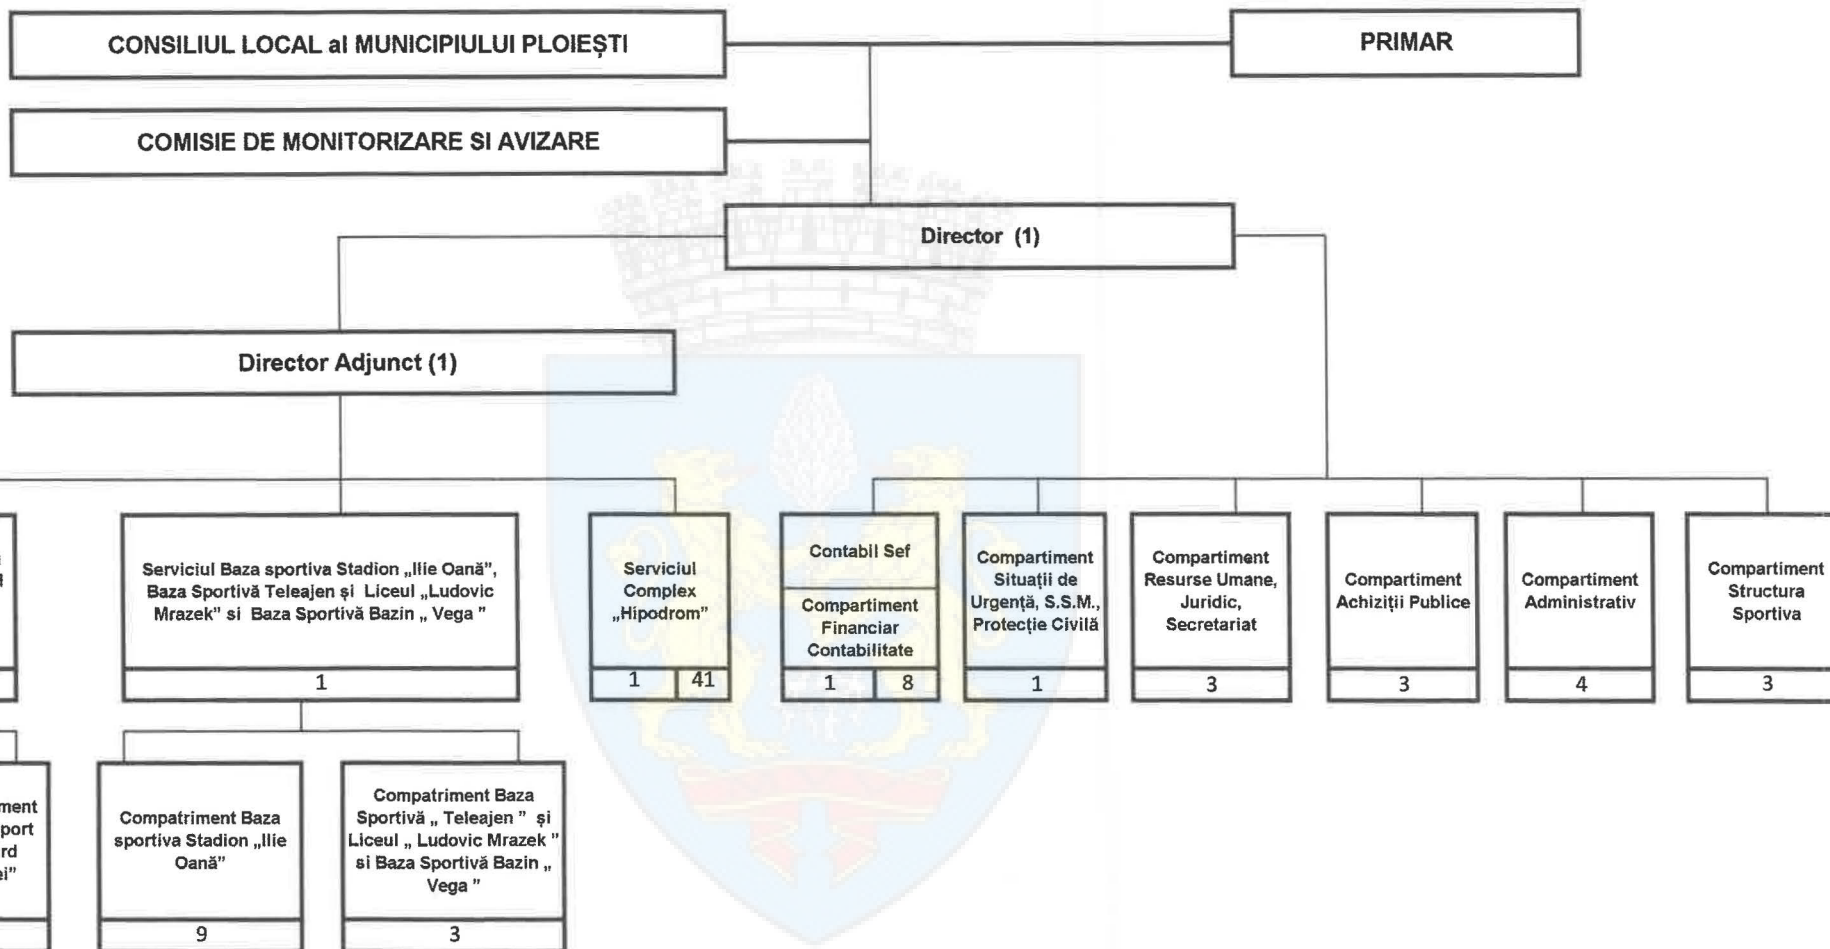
CONSILIUL LOCAL al MUNICIPIULUI PLOIEȘTI

PRIMAR

COMISIE DE MONITORIZARE SI AVIZARE

Director (1)

Director Adjunct (1)

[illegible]

Serviciul Baza sportiva Stadion „Ilie Oană", Baza Sportivă Teleajen și Liceul „Ludovic Mrazek" si Baza Sportivă Bazin „ Vega "

1

Serviciul Complex „Hipodrom"

1 41

Contabil Sef

Compartiment Financiar Contabilitate

1 8

Compartiment Situații de Urgență, S.S.M., Protecție Civilă

1

Compartiment Resurse Umane, Juridic, Secretariat

3

Compartiment Achiziții Publice

3

Compartiment Administrativ

4

Compartiment Structura Sportiva

3

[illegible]ment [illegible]port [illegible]rd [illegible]ei"

Compatriment Baza sportiva Stadion „Ilie Oană"

9

Compatriment Baza Sportivă „ Teleajen " și Liceul „ Ludovic Mrazek " si Baza Sportivă Bazin „ Vega "

3